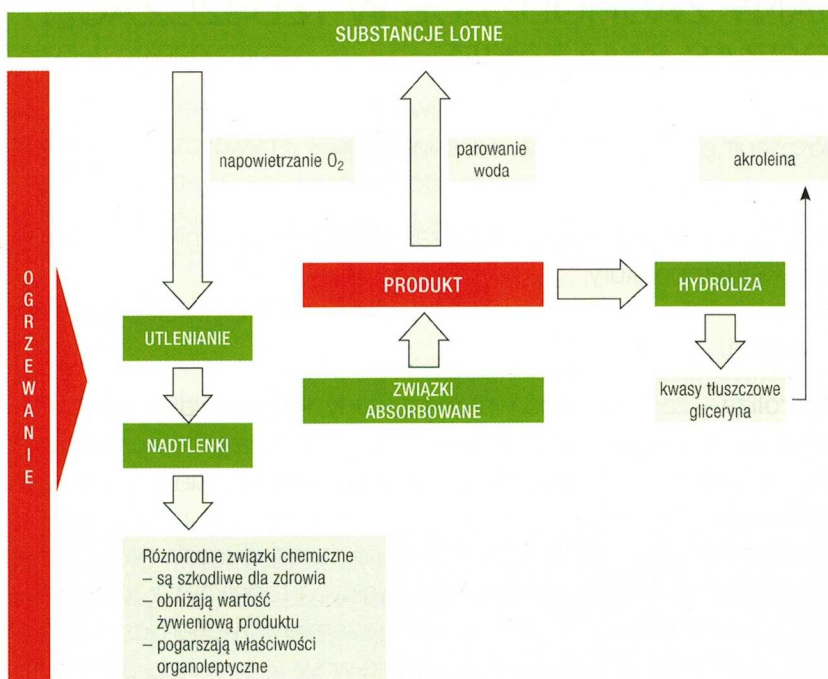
SUBSTANCJE LOTNE

OGRZEWANIE

napowietrzanie $O_2$

parowanie woda

akroleina

PRODUKT

HYDROLIZA

UTLENIANIE

ZWIĄZKI ABSORBOWANE

kwasy tłuszczowe gliceryna

NADTLENKI

Różnorodne związki chemiczne
– są szkodliwe dla zdrowia
– obniżają wartość żywieniową produktu
– pogarszają właściwości organoleptyczne